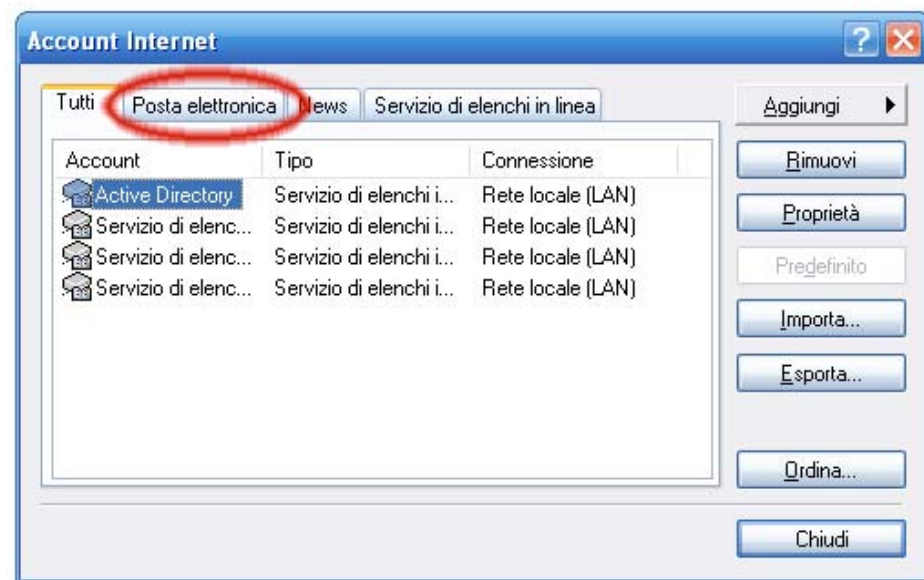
Account Internet

Tutti | Posta elettronica | News | Servizio di elenchi in linea

| Account | Tipo | Connessione |
|---|---|---|
| Active Directory | Servizio di elenchi i... | Rete locale (LAN) |
| Servizio di elenc... | Servizio di elenchi i... | Rete locale (LAN) |
| Servizio di elenc... | Servizio di elenchi i... | Rete locale (LAN) |
| Servizio di elenc... | Servizio di elenchi i... | Rete locale (LAN) |

Aggiungi
Rimuovi
Proprietà
Predefinito
Importa...
Esporta...
Ordina...
Chiudi